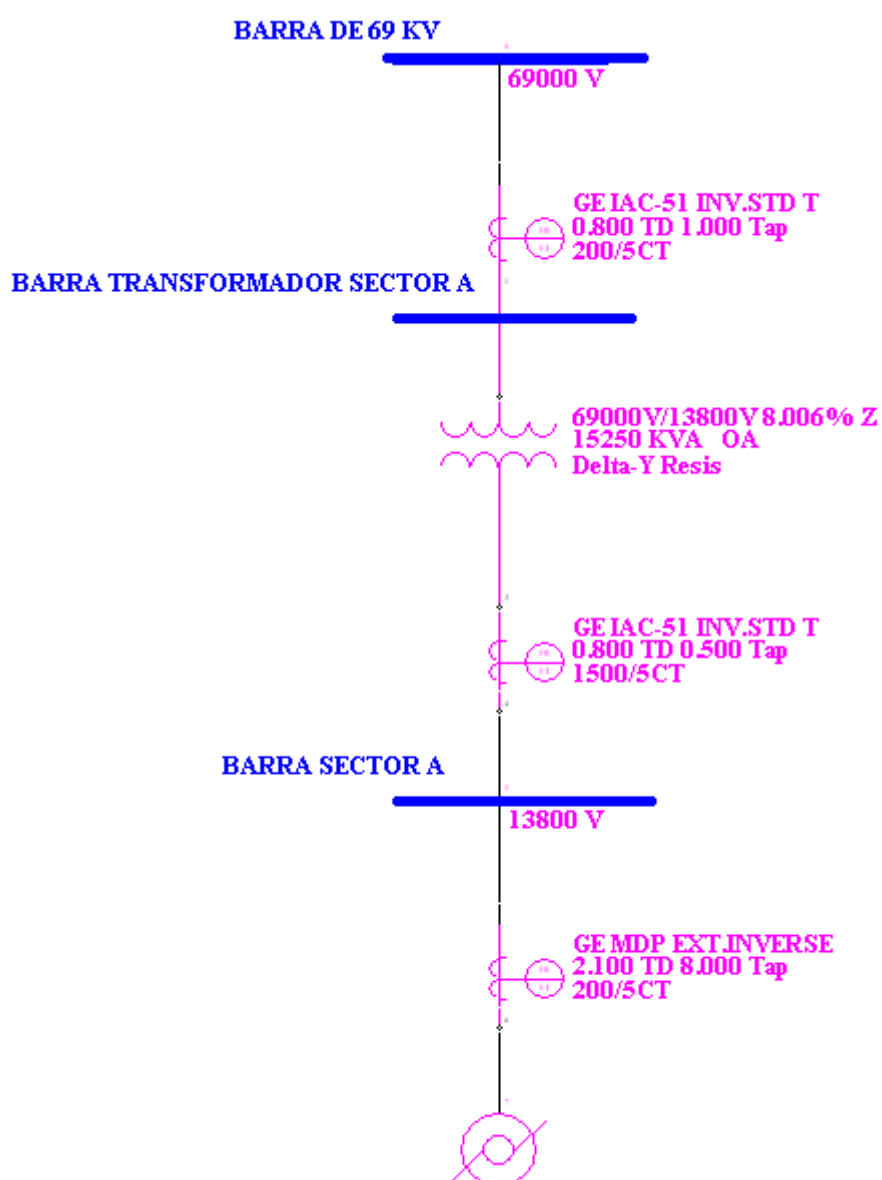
BARRA DE 69 KV

69000 V

GE IAC-51 INV.STD T
0.800 TD 1.000 Tap
200/5CT

BARRA TRANSFORMADOR SECTOR A

69000V/13800V 8.006% Z
15250 KVA OA
Delta-Y Resis

GE IAC-51 INV.STD T
0.800 TD 0.500 Tap
1500/5CT

BARRA SECTOR A

13800 V

GE MDP EXT.INVERSE
2.100 TD 8.000 Tap
200/5CT